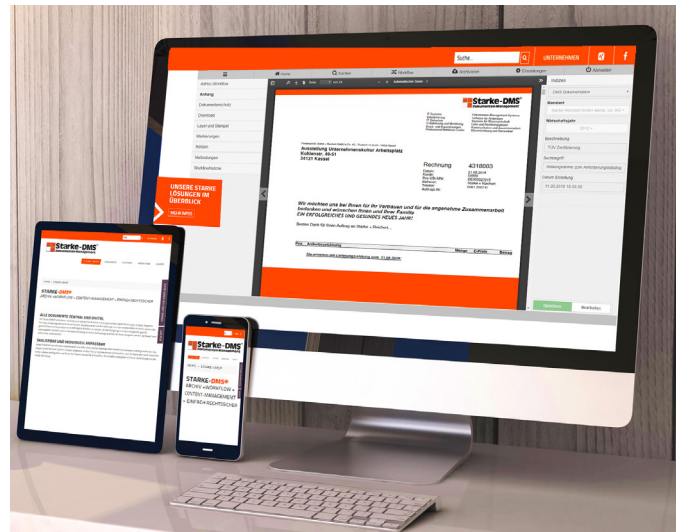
Suche... UNTERNEHMEN

Home Suchen Workflow Archivieren Einstellungen Abmelden

Indizes

Anhang

Dokumentenarchiv

Download

Layout und Stempel

Markierungen

Notizen

Mailablagen

Workflowablauf

UNSERE STARKE LÖSUNGEN IM ÜBERBLICK

Starke-DMS

Ausstellung Unternehmenskultur Arbeitsplatz

34121 Kassel

Rechnung 4318003

Wir möchten uns bei Ihnen für Ihr Vertrauen und für die angenehme Zusammenarbeit bedanken und wünschen Ihnen und Ihrer Familie EIN ERFOLGREICHES UND GESUNDES NEUES JAHR!

Besten Dank für Ihren Auftrag an Starke + Reichert

Mandant

Wirtschaftsjahr

Beschreibung

TÜV Zertifizierung

Suchbegriff

Datum Erstellung

Speichern Bearbeiten

Starke-DMS

STARKE-DMS® BROWSE »WORKFLOW« CONTENT-MANAGEMENT » EINFACH RECHTSSICHER

Starke-DMS

STARKE-DMS® BROWSE »WORKFLOW« CONTENT-MANAGEMENT » EINFACH RECHTSSICHER